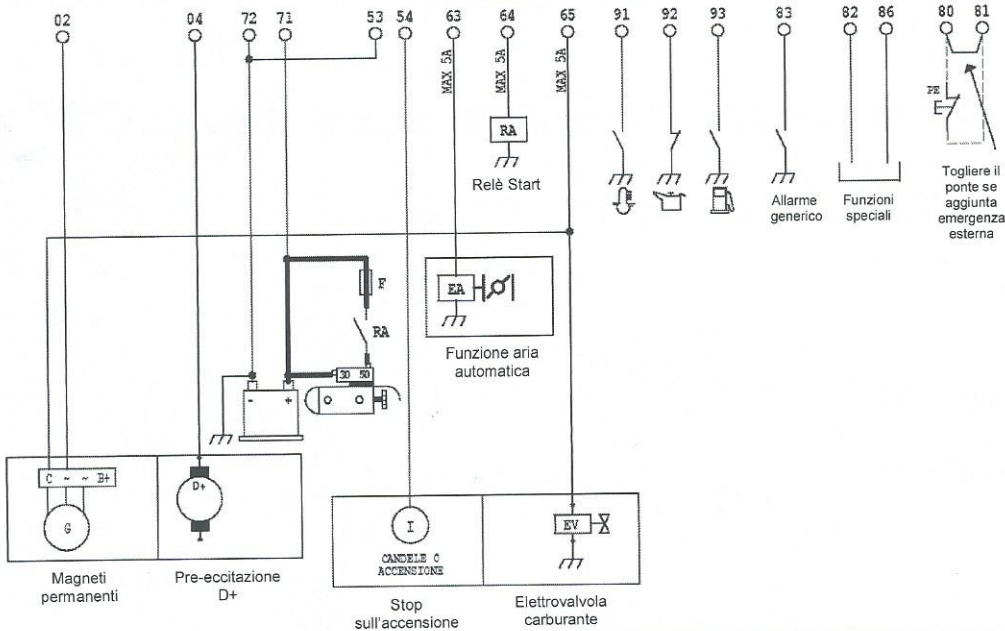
02
04
72
71
53
54
63
64
65
91
92
93
83
82
86
80
81

MAX 5A
MAX 5A
MAX 5A

RA
Relè Start

PE

Allarme generico

Funzioni speciali

Togliere il ponte se aggiunta emergenza esterna

F
RA
EA
Funzione aria automatica

30
50

-
+

C ~ ~ B+
G
D+

Magneti permanenti

Pre-eccitazione D+

I
CANDELE O ACCENSIONE

EV

Stop sull'accensione

Elettrovalvola carburante